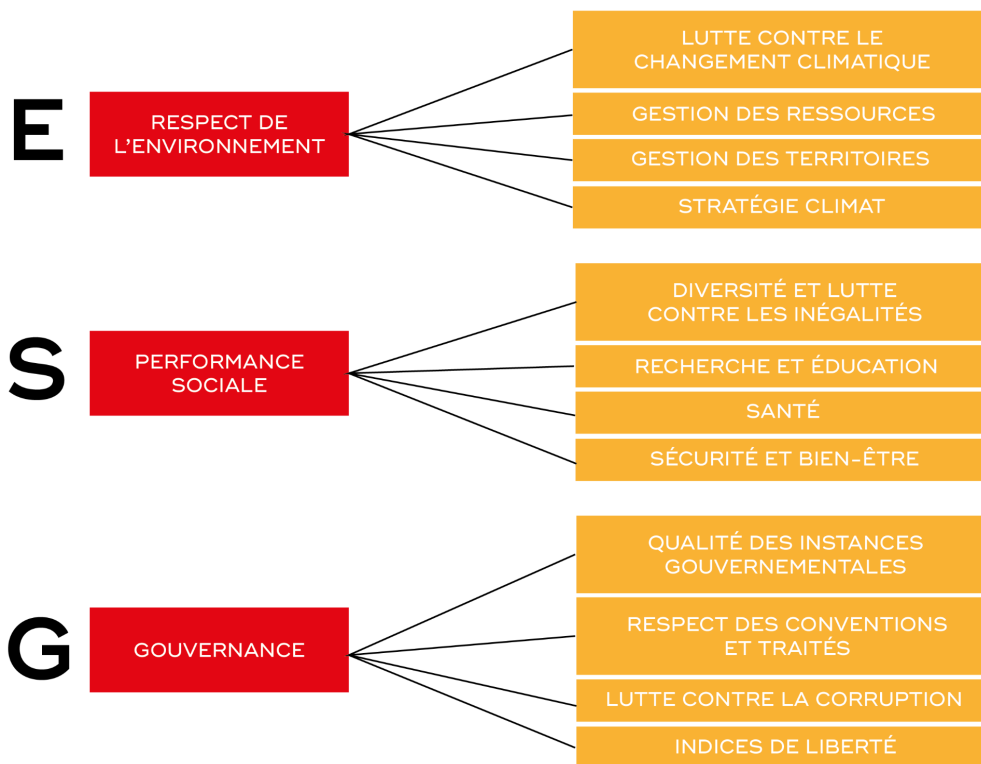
E

RESPECT DE L’ENVIRONNEMENT

LUTTE CONTRE LE CHANGEMENT CLIMATIQUE

GESTION DES RESSOURCES

GESTION DES TERRITOIRES

STRATÉGIE CLIMAT

S

PERFORMANCE SOCIALE

DIVERSITÉ ET LUTTE CONTRE LES INÉGALITÉS

RECHERCHE ET ÉDUCATION

SANTÉ

SÉCURITÉ ET BIEN-ÊTRE

G

GOUVERNANCE

QUALITÉ DES INSTANCES GOUVERNEMENTALES

RESPECT DES CONVENTIONS ET TRAITÉS

LUTTE CONTRE LA CORRUPTION

INDICES DE LIBERTÉ